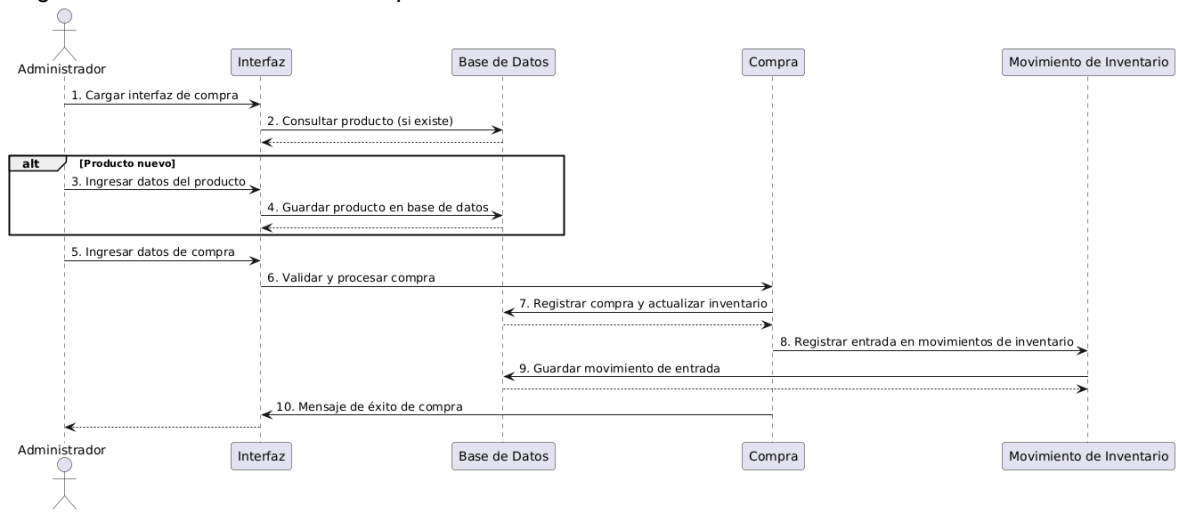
Administrador
Interfaz
Base de Datos
Compra
Movimiento de Inventario

1. Cargar interfaz de compra
2. Consultar producto (si existe)
alt [Producto nuevo]
3. Ingresar datos del producto
4. Guardar producto en base de datos
5. Ingresar datos de compra
6. Validar y procesar compra
7. Registrar compra y actualizar inventario
8. Registrar entrada en movimientos de inventario
9. Guardar movimiento de entrada
10. Mensaje de éxito de compra

Administrador
Interfaz
Base de Datos
Compra
Movimiento de Inventario